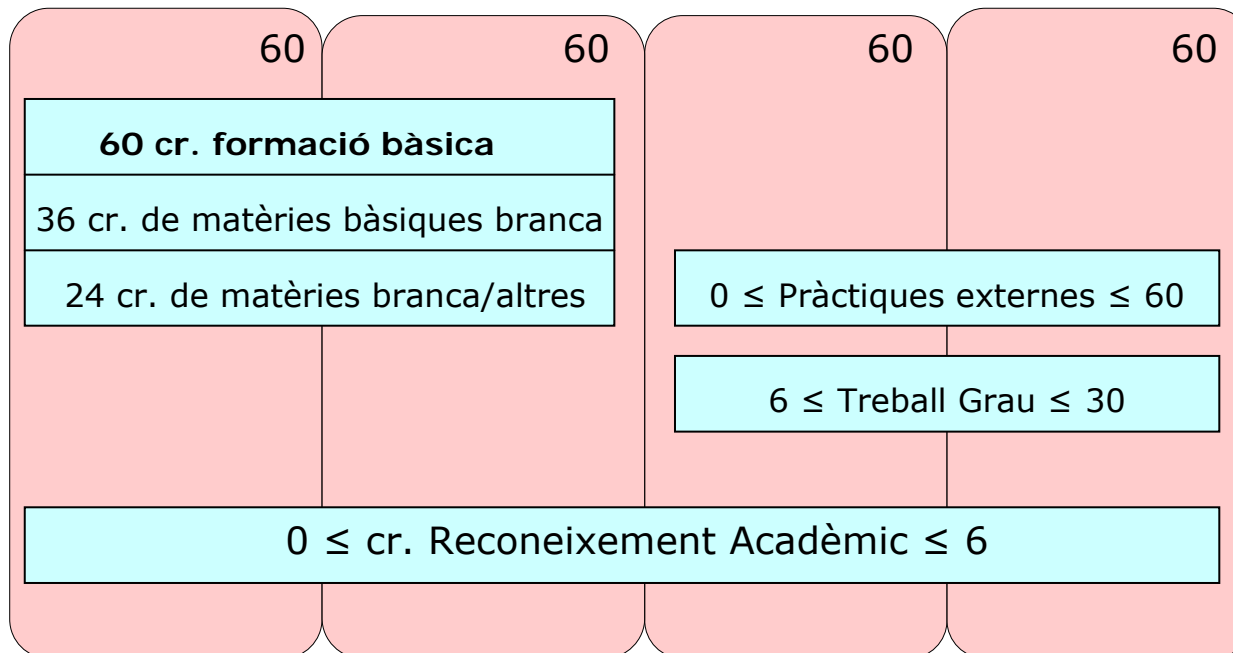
60 60 60 60

60 cr. formació bàsica

36 cr. de matèries bàsiques branca

24 cr. de matèries branca/altres

$0 \leq$ Pràctiques externes $\leq 60$

$6 \leq$ Treball Grau $\leq 30$

$0 \leq$ cr. Reconeixement Acadèmic $\leq 6$